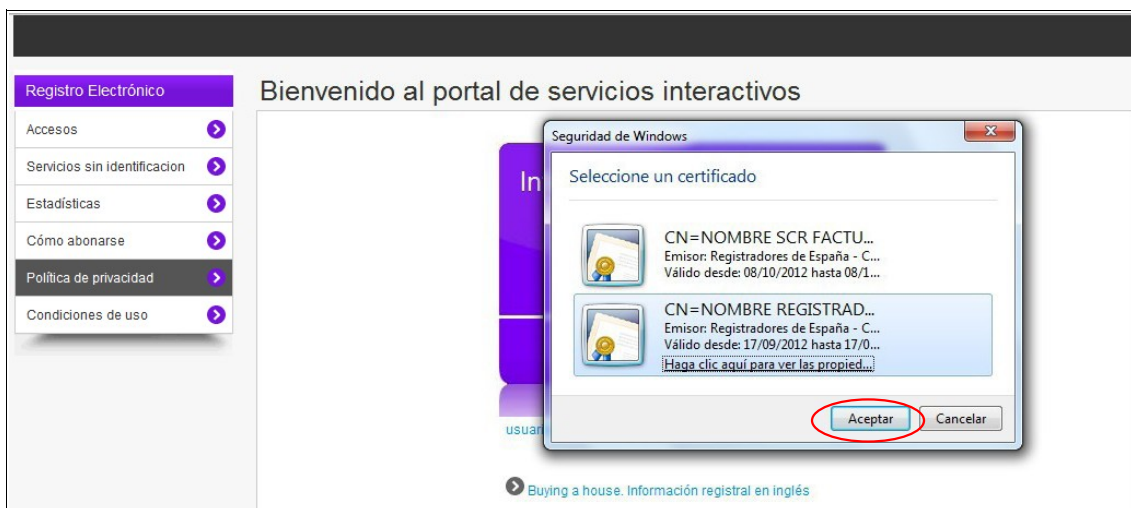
Registro Electrónico

Accesos

Servicios sin identificacion

Estadísticas

Cómo abonarse

Política de privacidad

Condiciones de uso

Bienvenido al portal de servicios interactivos

In

usuar

Seguridad de Windows

Seleccione un certificado

CN=NOMBRE SCR FACTU...
Emisor: Registradores de España - C...
Válido desde: 08/10/2012 hasta 08/1...

CN=NOMBRE REGISTRAD...
Emisor: Registradores de España - C...
Válido desde: 17/09/2012 hasta 17/0...
Haga clic aquí para ver las propied...

Aceptar

Cancelar

Buying a house. Información registral en inglés